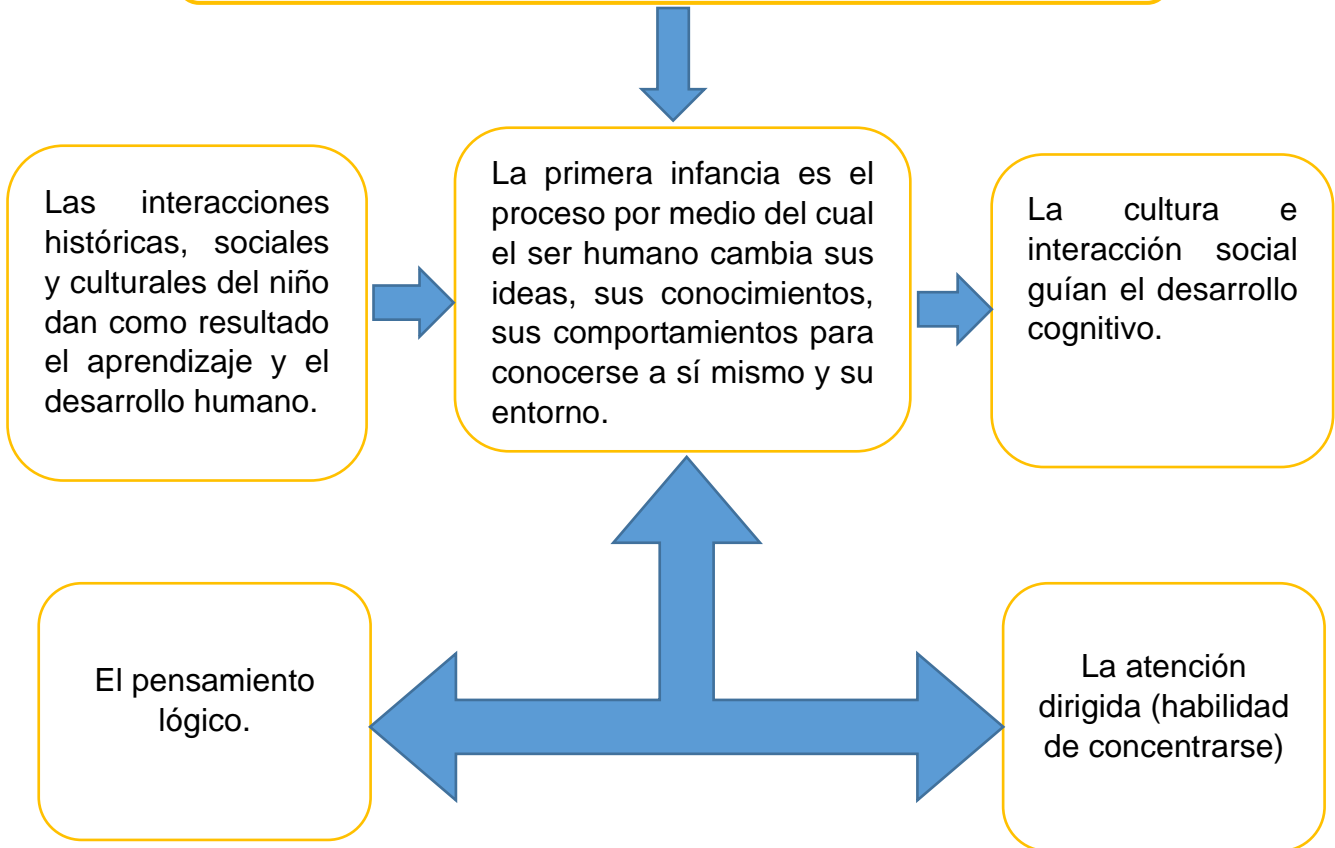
Las interacciones históricas, sociales y culturales del niño dan como resultado el aprendizaje y el desarrollo humano.

La primera infancia es el proceso por medio del cual el ser humano cambia sus ideas, sus conocimientos, sus comportamientos para conocerse a sí mismo y su entorno.

La cultura e interacción social guían el desarrollo cognitivo.

El pensamiento lógico.

La atención dirigida (habilidad de concentrarse)